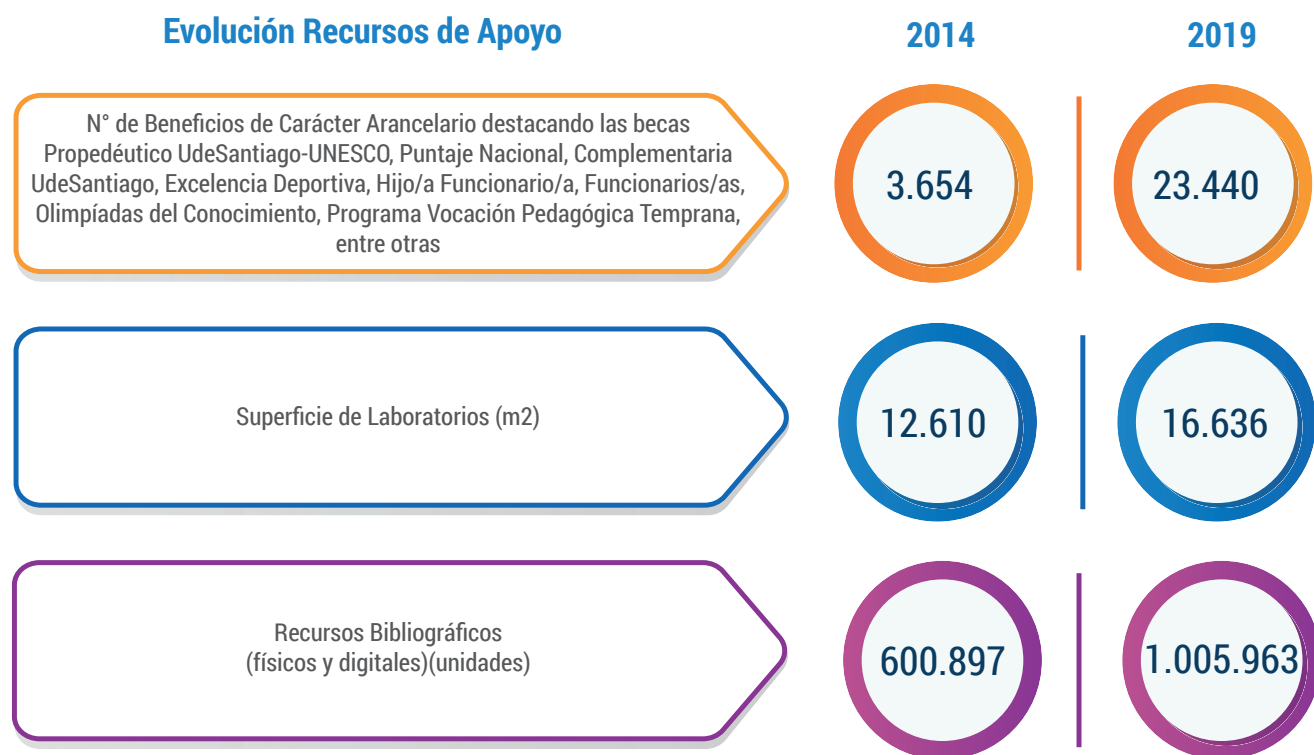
Evolución Recursos de Apoyo

2014

2019

N° de Beneficios de Carácter Arancelario destacando las becas Propedéutico UdeSantiago-UNESCO, Puntaje Nacional, Complementaria UdeSantiago, Excelencia Deportiva, Hijo/a Funcionario/a, Funcionarios/as, Olimpíadas del Conocimiento, Programa Vocación Pedagógica Temprana, entre otras

3.654

23.440

Superficie de Laboratorios (m2)

12.610

16.636

Recursos Bibliográficos (físicos y digitales)(unidades)

600.897

1.005.963